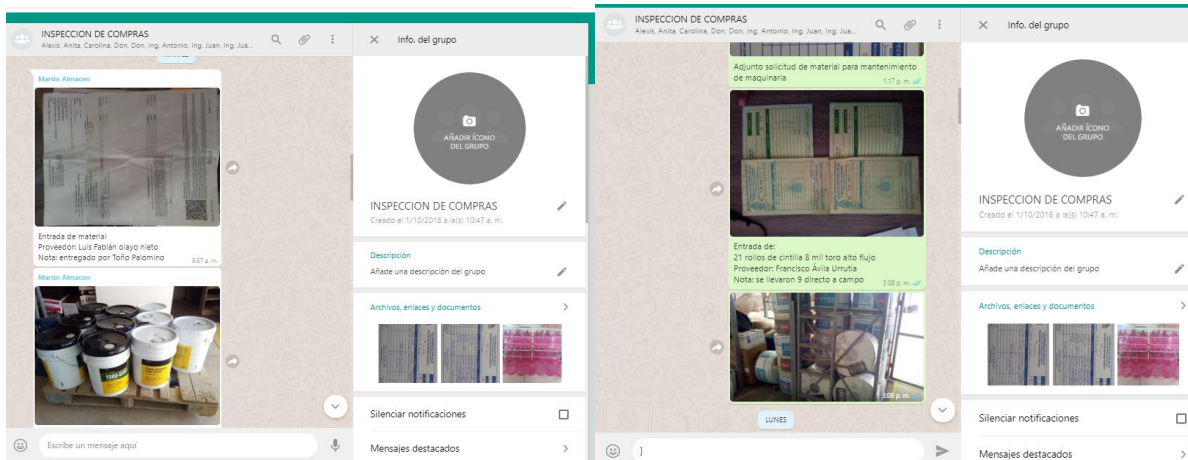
INSPECCION DE COMPRAS
Alexis, Anita, Carolina, Don, Don, Ing. Antonio, Ing. Juan, Ing. Jua...

Info. del grupo

Martin Almacen

Entrada de material
Proveedor: Luis Fabián olayo nieto
Nota: entregado por Toño Palomino
8:57 a. m.

Martin Almacen

Escribe un mensaje aquí

AÑADIR ÍCONO DEL GRUPO

INSPECCION DE COMPRAS
Creado el 1/10/2018 a la(s) 10:47 a. m.

Descripción
Añade una descripción del grupo

Archivos, enlaces y documentos

Silenciar notificaciones

Mensajes destacados

INSPECCION DE COMPRAS
Alexis, Anita, Carolina, Don, Don, Ing. Antonio, Ing. Juan, Ing. Jua...

Info. del grupo

Adjunto solicitud de material para mantenimiento de maquinaria
1:17 p. m.

Entrada de:
21 rollos de cintilla 8 mil toro alto flujo
Proveedor: Francisco Ávila Urrutia
Nota: se llevaron 9 directo a campo
3:08 p. m.

3:08 p. m.

LUNES

]

AÑADIR ÍCONO DEL GRUPO

INSPECCION DE COMPRAS
Creado el 1/10/2018 a la(s) 10:47 a. m.

Descripción
Añade una descripción del grupo

Archivos, enlaces y documentos

Silenciar notificaciones

Mensajes destacados